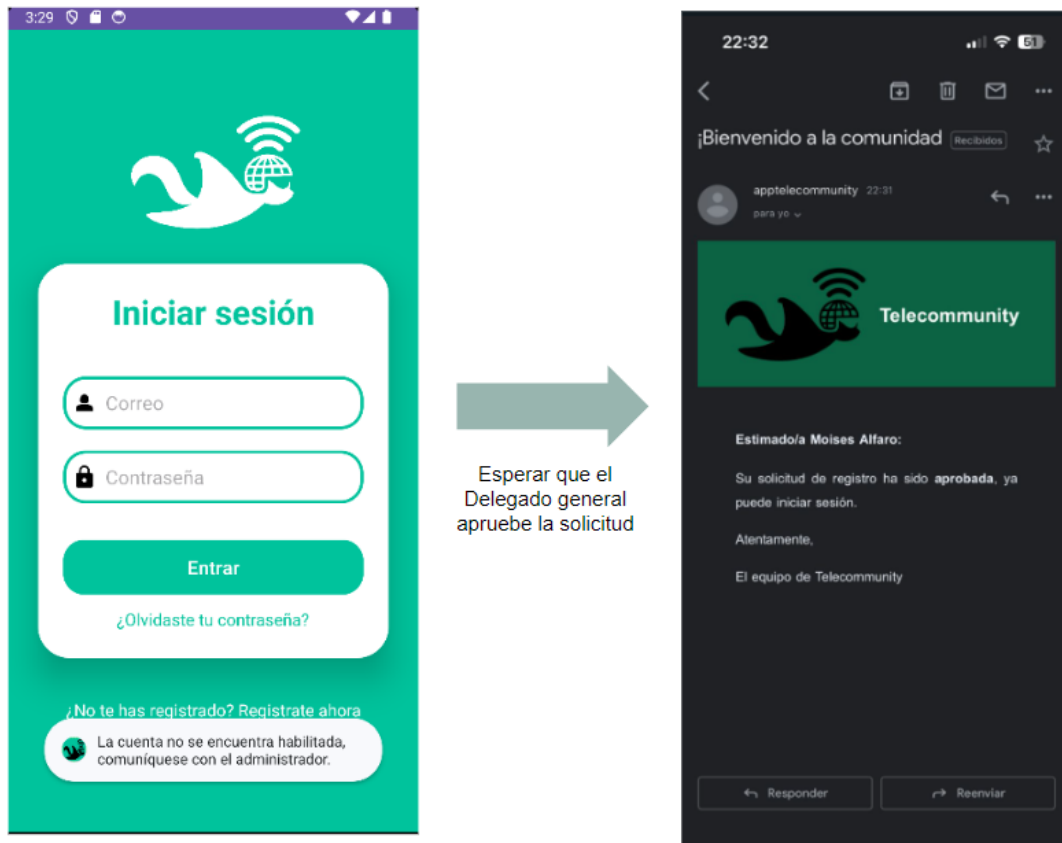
3:29

Iniciar sesión

Correo

Contraseña

Entrar

¿Olvidaste tu contraseña?

¿No te has registrado? Registrate ahora

La cuenta no se encuentra habilitada, comuníquese con el administrador.

Esperar que el Delegado general apruebe la solicitud

22:32

51

¡Bienvenido a la comunidad Recibidos

apptelecommunity 22:31
para yo

Telecommunity

Estimado/a Moises Alfaro:

Su solicitud de registro ha sido aprobada, ya puede iniciar sesión.

Atentamente,

El equipo de Telecommunity

Responder

Reenviar